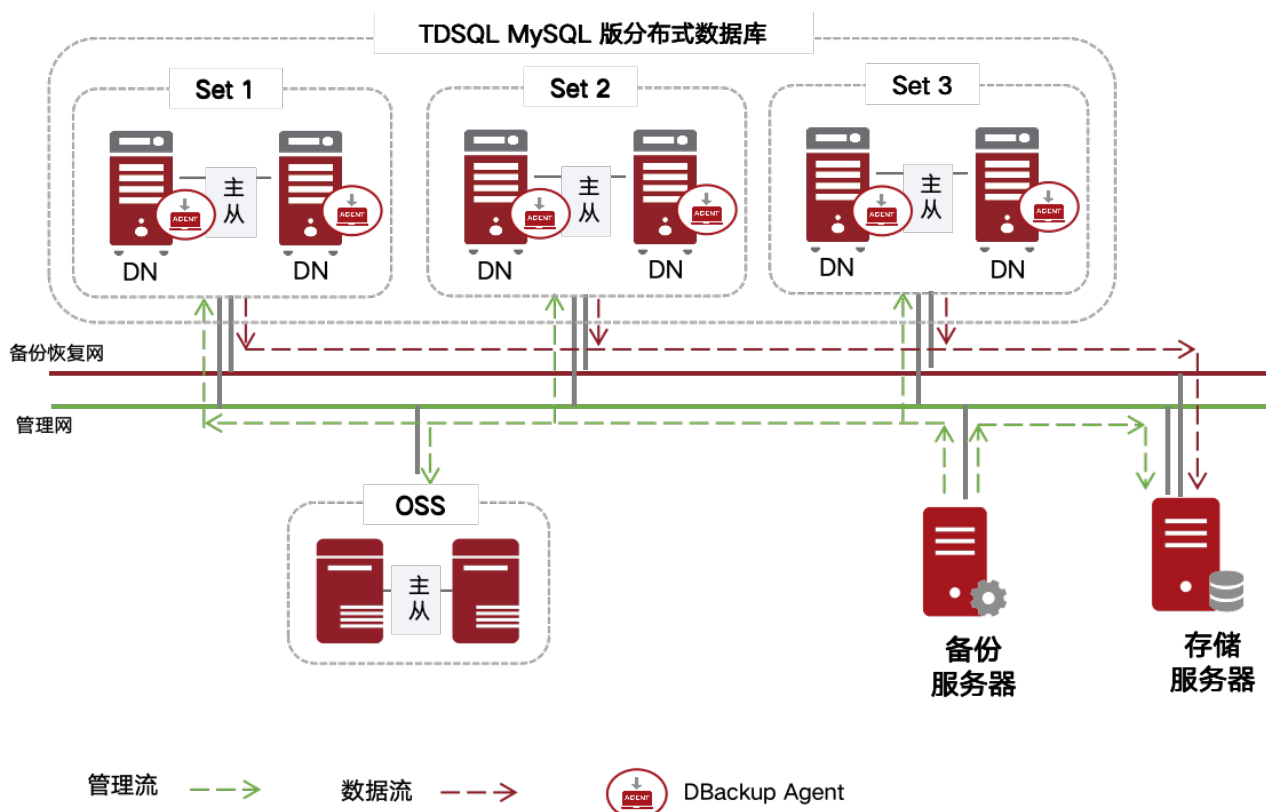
TDSQL MySQL 版分布式数据库

Set 1

主
从

AGENT

AGENT

DN

DN

Set 2

主
从

AGENT

AGENT

DN

DN

Set 3

主
从

AGENT

AGENT

DN

DN

备份恢复网

管理网

OSS

主
从

备份
服务器

存储
服务器

管理流

数据流

AGENT

DBackup Agent